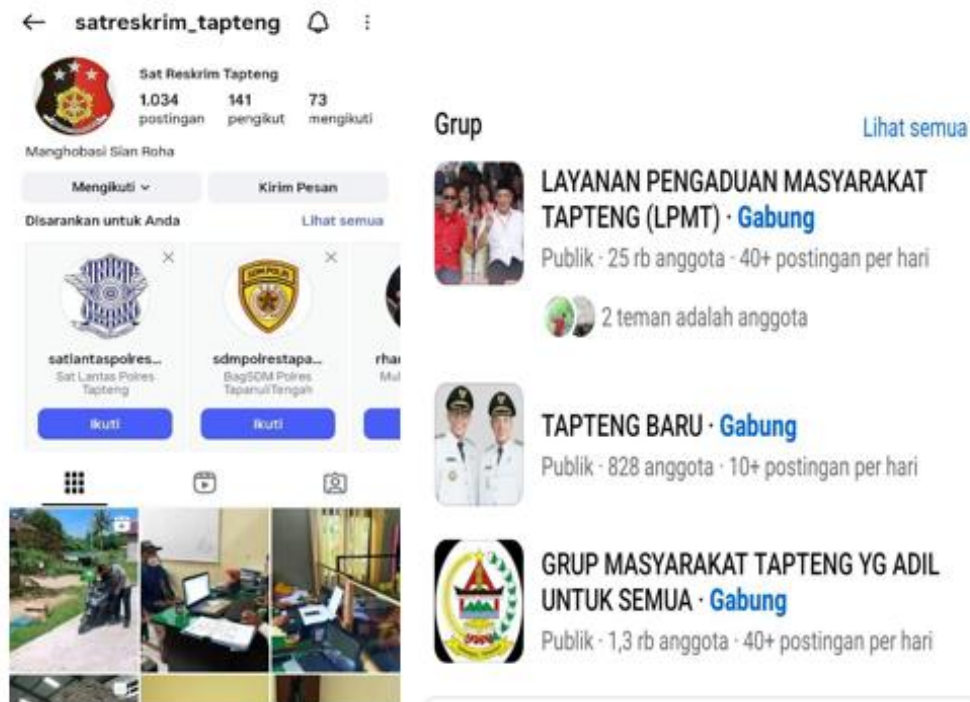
satreskrim_tapteng

Sat Reskrim Tapteng
1.034 postingan
141 pengikut
73 mengikuti

Manghobasi Sian Roha

Mengikuti
Kirim Pesan

Disarankan untuk Anda
Lihat semua

satlantaspolres...
Sat Lantas Polres Tapteng
Ikuti

sdmpolrestapa...
BagSDM Polres TapanuliTengah
Ikuti

rha...
Mul...

Grup
Lihat semua

LAYANAN PENGADUAN MASYARAKAT TAPTENG (LPMT) · Gabung
Publik · 25 rb anggota · 40+ postingan per hari
2 teman adalah anggota

TAPTENG BARU · Gabung
Publik · 828 anggota · 10+ postingan per hari

GRUP MASYARAKAT TAPTENG YG ADIL UNTUK SEMUA · Gabung
Publik · 1,3 rb anggota · 40+ postingan per hari